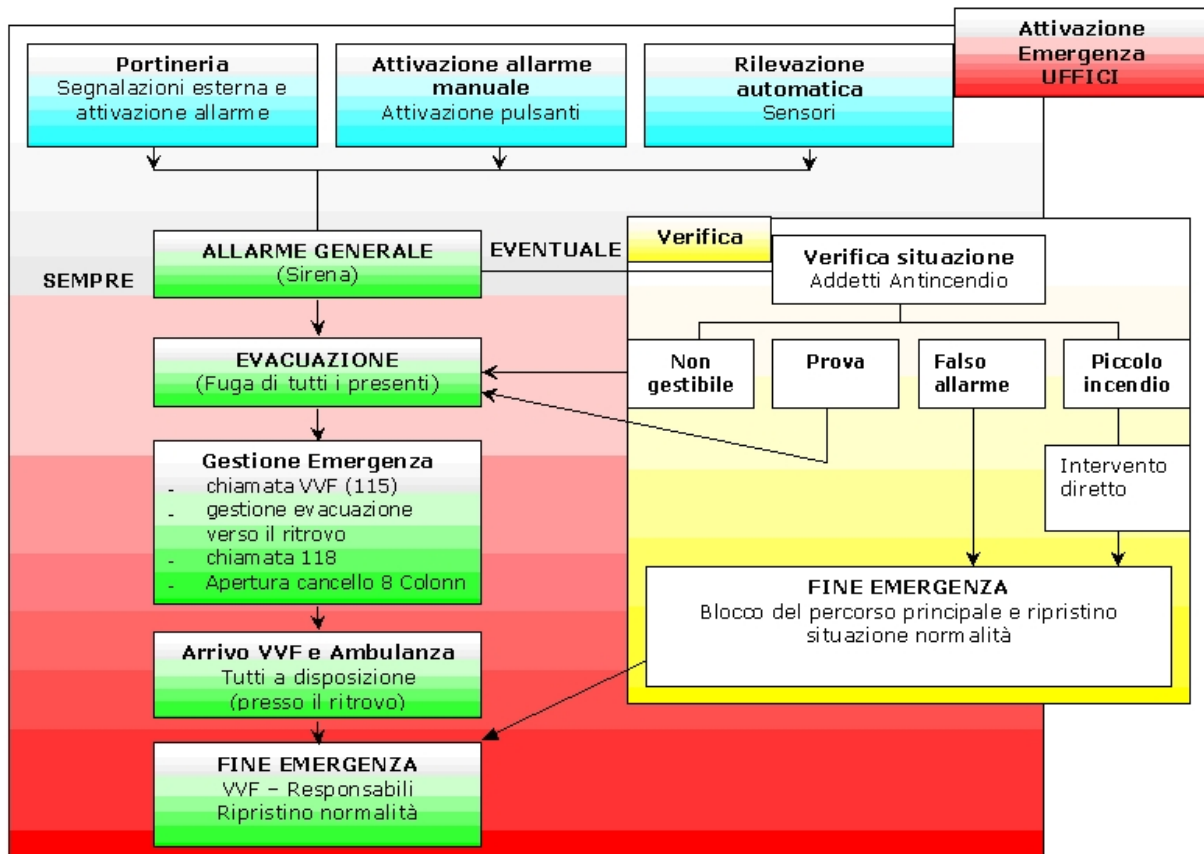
Attivazione Emergenza UFFICI

Portineria
Segnalazioni esterna e attivazione allarme

Attivazione allarme manuale
Attivazione pulsanti

Rilevazione automatica
Sensori

ALLARME GENERALE
(Sirena)

SEMPRE

EVENTUALE

Verifica

Verifica situazione
Addetti Antincendio

Non gestibile

Prova

Falso allarme

Piccolo incendio

EVACUAZIONE
(Fuga di tutti i presenti)

Intervento diretto

Gestione Emergenza
- chiamata VVF (115)
- gestione evacuazione verso il ritrovo
- chiamata 118
- Apertura cancello 8 Colonn

FINE EMERGENZA
Blocco del percorso principale e ripristino situazione normalità

Arrivo VVF e Ambulanza
Tutti a disposizione
(presso il ritrovo)

FINE EMERGENZA
VVF – Responsabili
Ripristino normalità